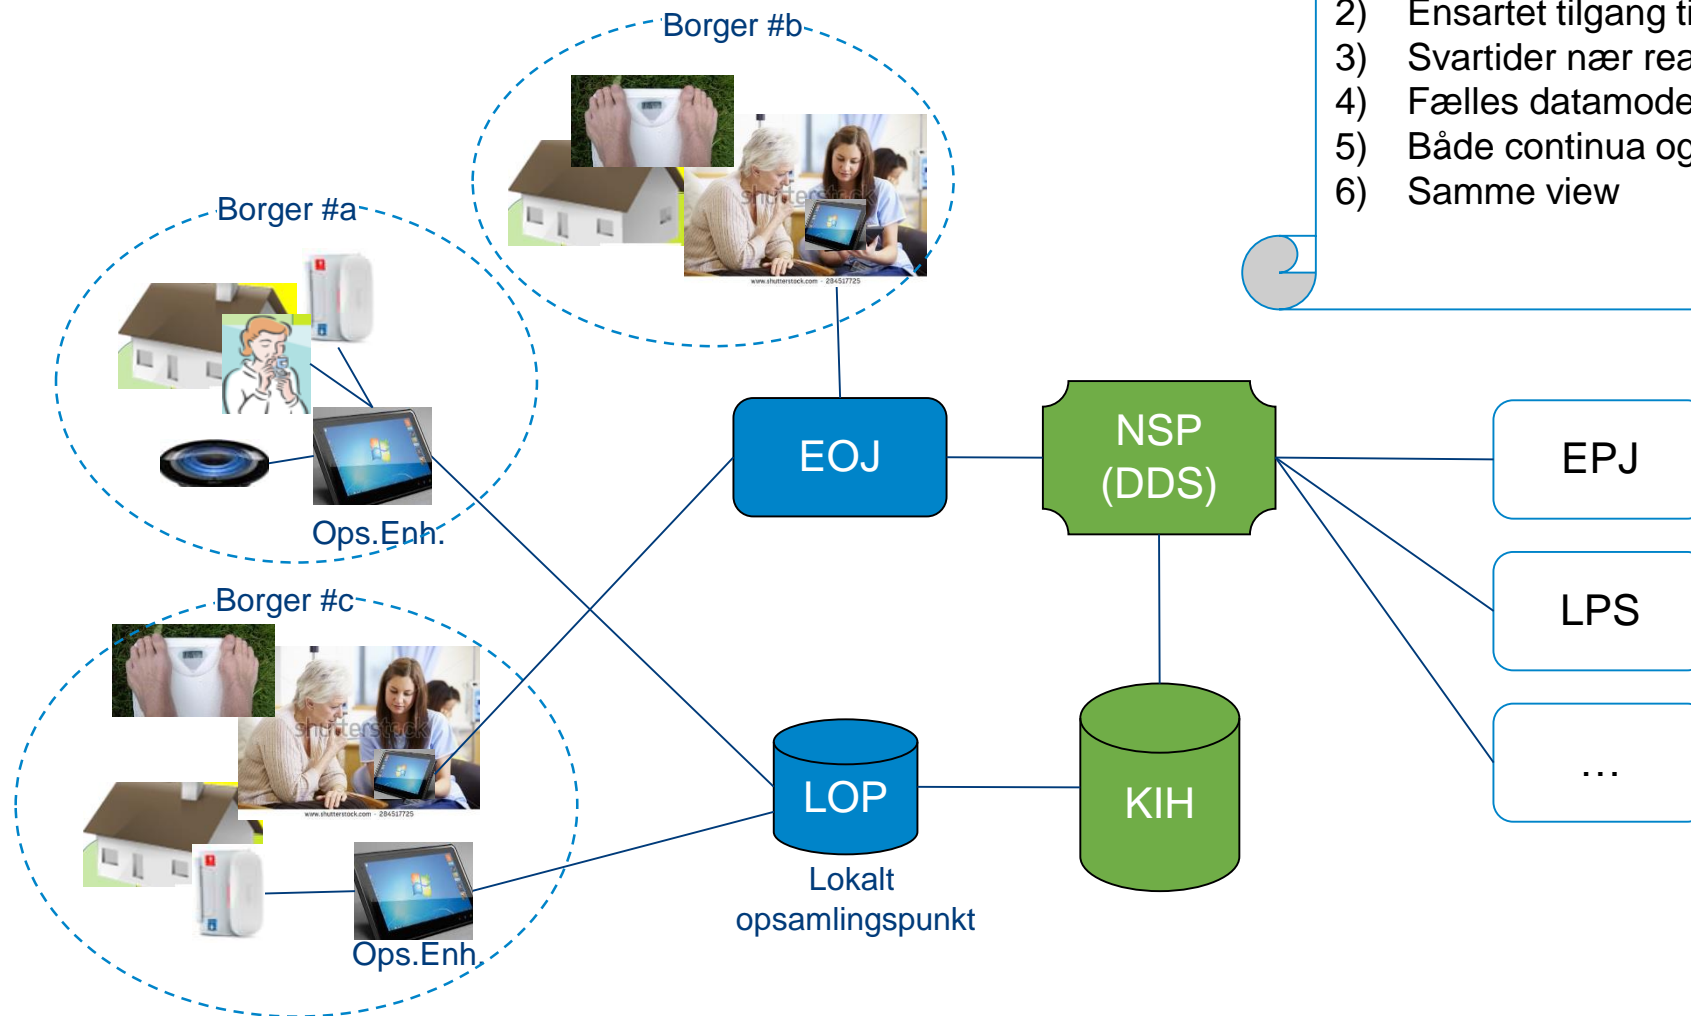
2) Ensartet tilgang ti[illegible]
3) Svartider nær rea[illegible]
4) Fælles datamode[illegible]
5) Både continua og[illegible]
6) Samme view

Borger #b

shutterstock
www.shutterstock.com · 284517725

Borger #a

Ops.Enh.

EOJ

NSP
(DDS)

EPJ

LPS

...

Borger #c

shutterstock
www.shutterstock.com · 284517725

Ops.Enh.

LOP

Lokalt
opsamlingspunkt

KIH